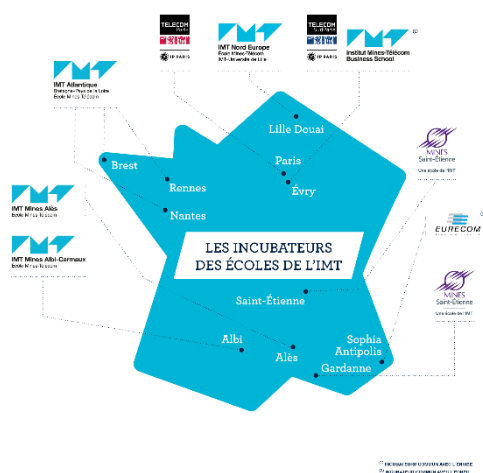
TELECOM Paris
IP PARIS

IMT Nord Europe
École Mines-Télécom
IMT-Université de Lille

TELECOM SudParis
IP PARIS

Institut Mines-Télécom Business School

IMT Atlantique
Bretagne-Pays de la Loire
École Mines-Télécom

Lille Douai
Paris
Évry
Brest
Rennes
Nantes

MINES Saint-Étienne
Une école de l'IMT

EURECOM

IMT Mines Alès
École Mines-Télécom

IMT Mines Albi-Carmaux
École Mines-Télécom

LES INCUBATEURS DES ÉCOLES DE L'IMT

Saint-Étienne

MINES Saint-Étienne
Une école de l'IMT

Albi
Alès
Sophia Antipolis
Gardanne

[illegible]
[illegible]